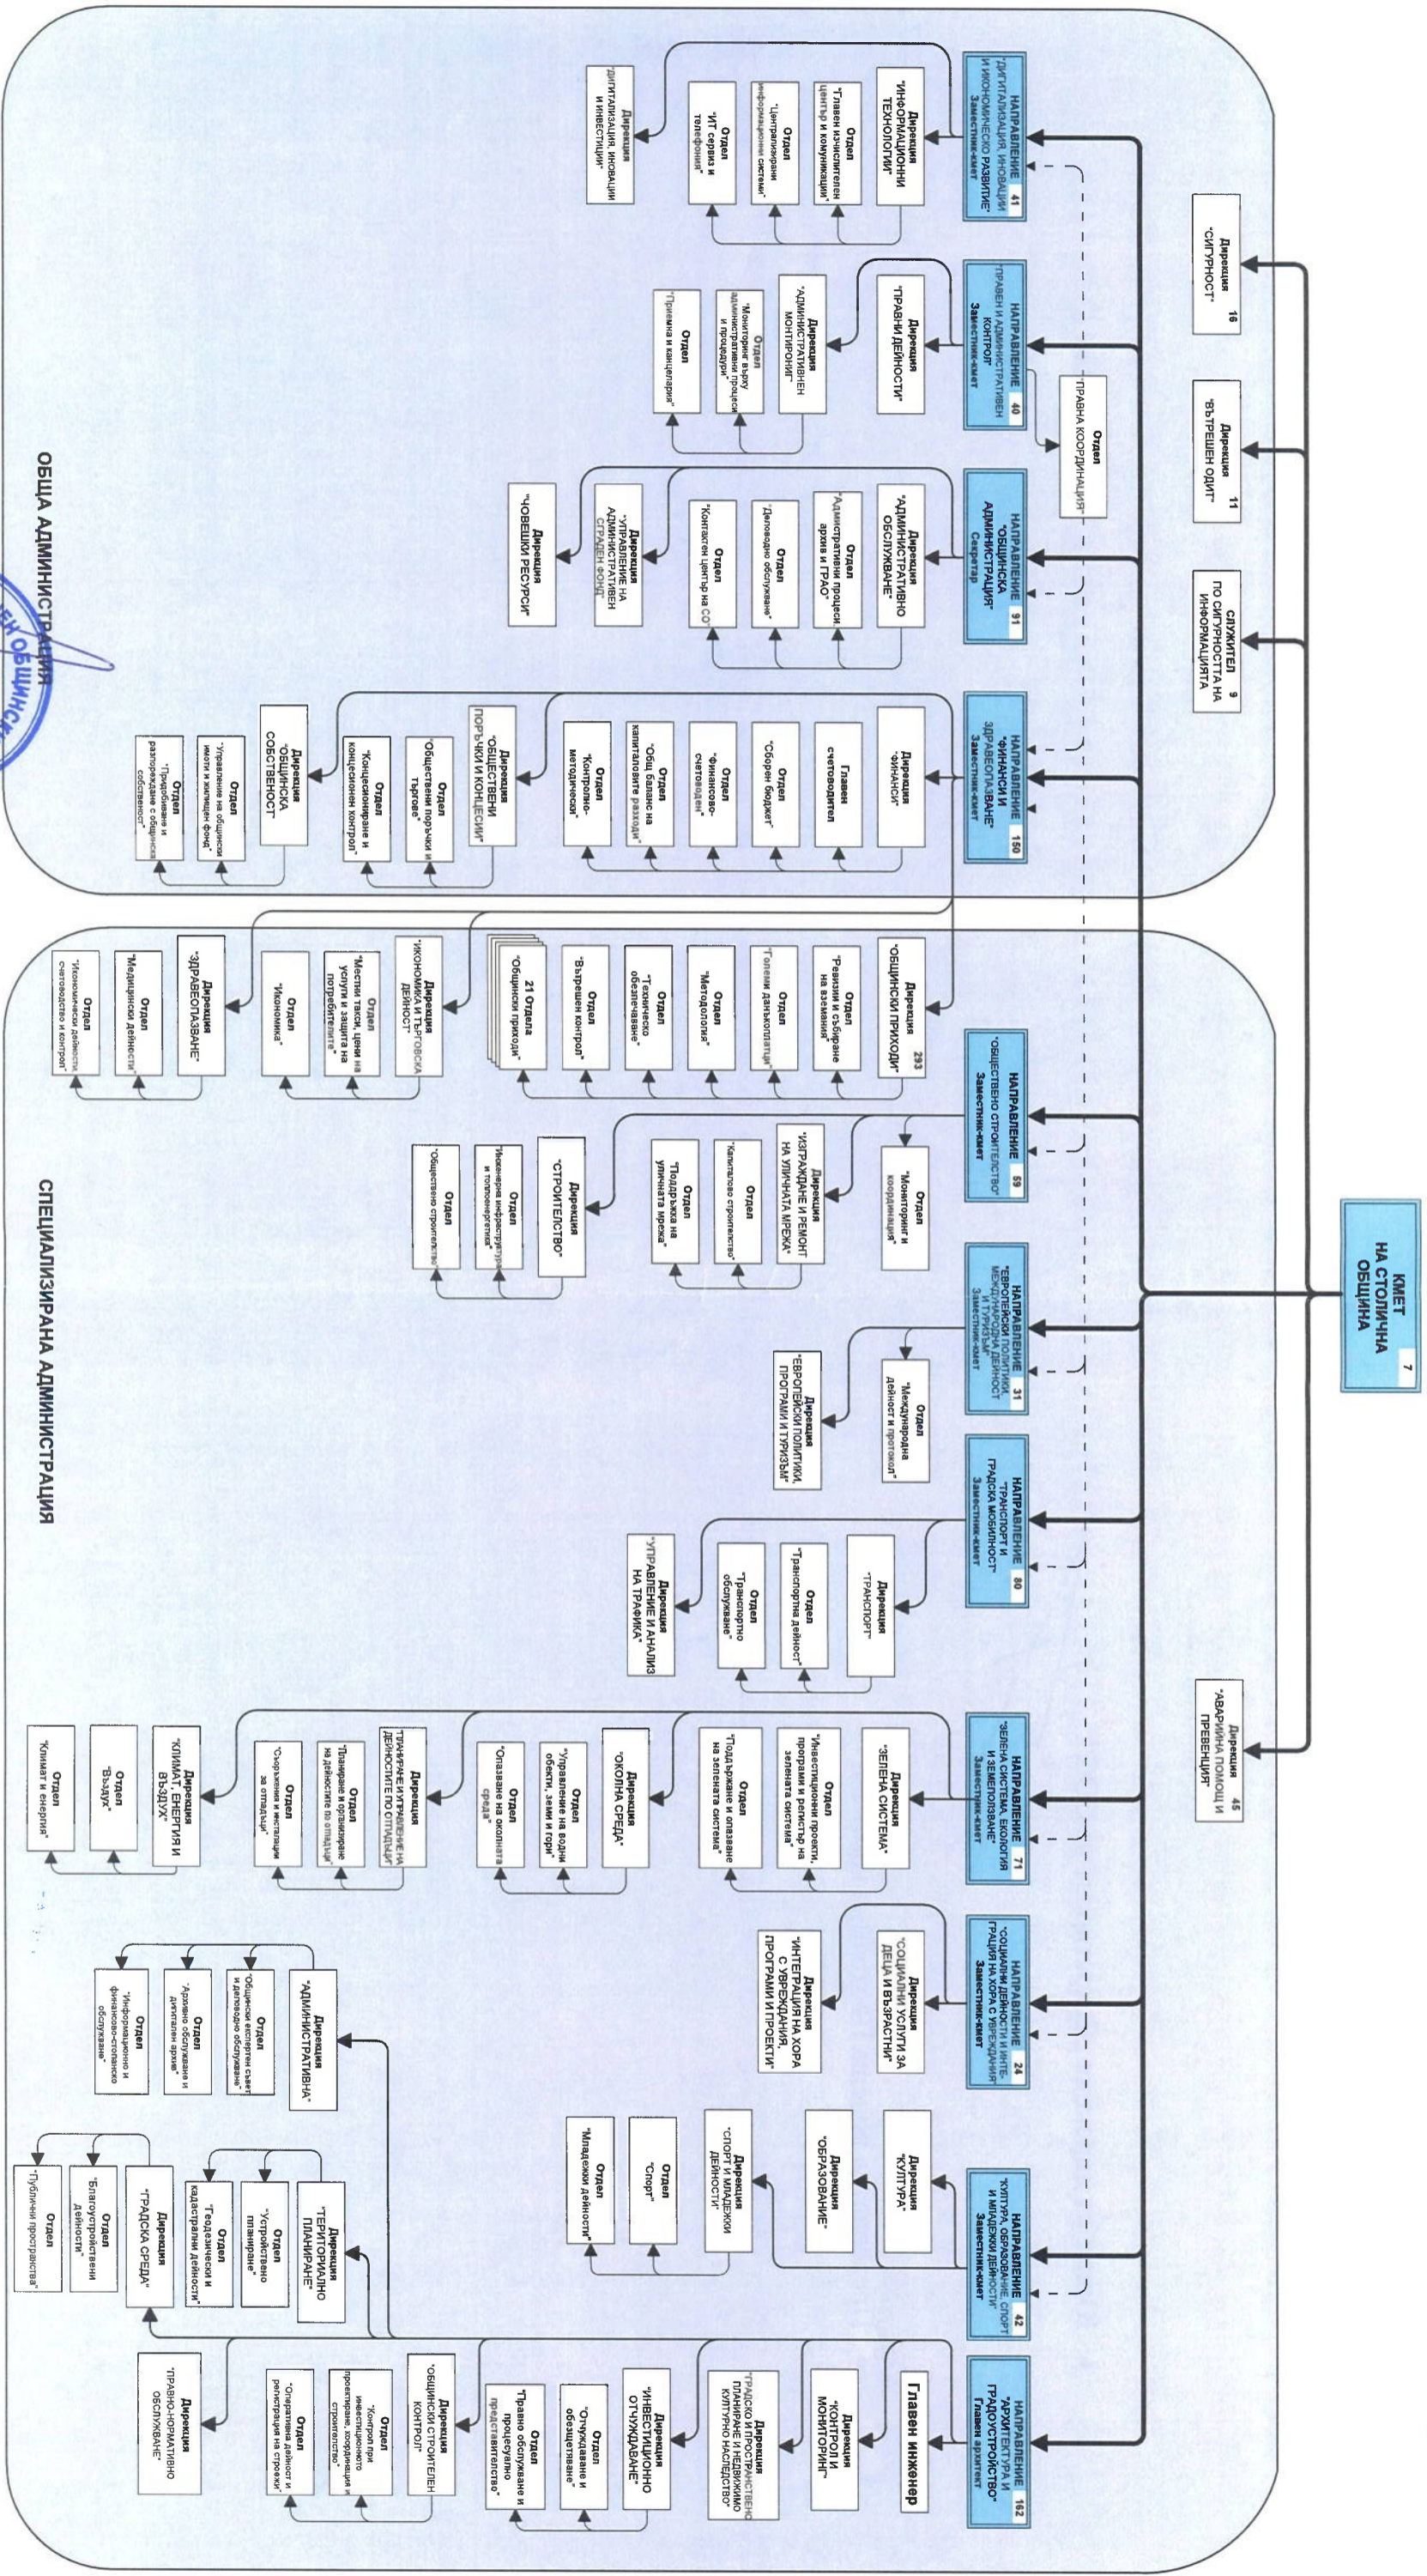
КМЕТ НА СТОЛИЧНА ОБЩИНА 7

Дирекция "СИГУРНОСТ" 16

Дирекция "ВЪТРЕШЕН ОДИТ" 11

СЛУЖИТЕЛ ПО СИГУРНОСТТА НА ИНФОРМАЦИЯТА 9

Дирекция "АВАРИЙНА ПОМОЩ И ПРЕВЕНЦИЯ" 45

ОБЩА АДМИНИСТРАЦИЯ

НАПРАВЛЕНИЕ "ДИГИТАЛИЗАЦИЯ, ИНОВАЦИИ И ИКОНОМИЧЕСКО РАЗВИТИЕ" Заместник-кмет 41

Дирекция "ИНФОРМАЦИОННИ ТЕХНОЛОГИИ"

Отдел "Главен изчислителен център и комуникации"

Отдел "Централизирани информационни системи"

Отдел "ИТ сервиз и телефонни"

Дирекция "ДИГИТАЛИЗАЦИЯ, ИНОВАЦИИ И ИНВЕСТИЦИИ"

НАПРАВЛЕНИЕ "ПРАВЕН И АДМИНИСТРАТИВЕН КОНТРОЛ" Заместник-кмет 40

Отдел "ПРАВНА КООРДИНАЦИЯ"

Дирекция "ПРАВНИ ДЕЙНОСТИ"

Дирекция "АДМИНИСТРАТИВЕН МОНИТОРИНГ"

Отдел "Мониторинг върху административните процеси и процедури"

Отдел "Приемна и канцелария"

НАПРАВЛЕНИЕ "ОБЩИНСКА АДМИНИСТРАЦИЯ" Секретар 91

Дирекция "АДМИНИСТРАТИВНО ОБСЛУЖВАНЕ"

Отдел "Административни процеси архив и ГРАО"

Отдел "Деловодно обслужване"

Отдел "Контактен център на СО"

Дирекция "УПРАВЛЕНИЕ НА АДМИНИСТРАТИВЕН СГРАДЕН ФОНД"

Дирекция "ЧОВЕШКИ РЕСУРСИ"

НАПРАВЛЕНИЕ "ФИНАНСИ И ЗДРАВЕОПАЗВАНЕ" Заместник-кмет 150

Дирекция "ФИНАНСИ"

Главен счетоводител

Отдел "Сборен бюджет"

Отдел "Финансово-счетоводен"

Отдел "Общ баланс на капиталовите разходи"

Отдел "Контролно-методически"

Дирекция "ОБЩЕСТВЕНИ ПОРЪЧКИ И КОНЦЕСИИ"

Отдел "Обществени поръчки и търгове"

Отдел "Концесиониране и концесионен контрол"

Дирекция "ОБЩИНСКА СОБСТВЕНОСТ"

Отдел "Управление на общински имоти и жилищен фонд"

Отдел "Придобиване и разпореждане с общинска собственост"

СПЕЦИАЛИЗИРАНА АДМИНИСТРАЦИЯ

Дирекция "ОБЩИНСКИ ПРИХОДИ" 293

Отдел "Ревизии и събиране на вземания"

Отдел "Големи данъкоплатци"

Отдел "Методология"

Отдел "Техническо обезпечаване"

Отдел "Вътрешен контрол"

21 Отдела "Общински приходи"

Дирекция "ИКОНОМИКА И ТЪРГОВСКА ДЕЙНОСТ"

Отдел "Местни такси, цени на услуги и защита на потребителите"

Отдел "Икономика"

Дирекция "ЗДРАВЕОПАЗВАНЕ"

Отдел "Медицински дейности"

Отдел "Икономически дейности, счетоводство и контрол"

НАПРАВЛЕНИЕ "ОБЩЕСТВЕНО СТРОИТЕЛСТВО" Заместник-кмет 59

Отдел "Мониторинг и координация"

Дирекция "ИЗГРАЖДАНЕ И РЕМОНТ НА УЛИЧНАТА МРЕЖА"

Отдел "Капитално строителство"

Отдел "Поддръжка на уличната мрежа"

Дирекция "СТРОИТЕЛСТВО"

Отдел "Инженерна инфраструктура и топлоенергетика"

Отдел "Обществено строителство"

НАПРАВЛЕНИЕ "ЕВРОПЕЙСКИ ПОЛИТИКИ, МЕЖДУНАРОДНА ДЕЙНОСТ И ТУРИЗЪМ" Заместник-кмет 31

Отдел "Международна дейност и протокол"

Дирекция "ЕВРОПЕЙСКИ ПОЛИТИКИ, ПРОГРАМИ И ТУРИЗЪМ"

НАПРАВЛЕНИЕ "ТРАНСПОРТ И ГРАДСКА МОБИЛНОСТ" Заместник-кмет 80

Дирекция "ТРАНСПОРТ"

Отдел "Транспортна дейност"

Отдел "Транспортно обслужване"

Дирекция "УПРАВЛЕНИЕ И АНАЛИЗ НА ТРАФИКА"

НАПРАВЛЕНИЕ "ЗЕЛЕНА СИСТЕМА, ЕКОЛОГИЯ И ЗЕМЕПОЛЗВАНЕ" Заместник-кмет 71

Дирекция "ЗЕЛЕНА СИСТЕМА"

Отдел "Инвестиционни проекти, програми и регистър на зелената система"

Отдел "Поддържане и опазване на зелената система"

Дирекция "ОКОЛНА СРЕДА"

Отдел "Управление на водни обекти, земи и гори"

Отдел "Опазване на околната среда"

Дирекция "ТРЕТИРАНЕ И УПРАВЛЕНИЕ НА ДЕЙНОСТИТЕ ПО ОТПАДЪЦИ"

Отдел "Планиране и организиране на дейностите по отпадъци"

Отдел "Съоръжения и инсталации за отпадъци"

Дирекция "КЛИМАТ, ЕНЕРГИЯ И ВЪЗДУХ"

Отдел "Въздух"

Отдел "Климат и енергия"

НАПРАВЛЕНИЕ "СОЦИАЛНИ ДЕЙНОСТИ И ИНТЕГРАЦИЯ НА ХОРА С УВРЕЖДАНИЯ" Заместник-кмет 24

Дирекция "СОЦИАЛНИ УСЛУГИ ЗА ДЕЦА И ВЪЗРАСТНИ"

Дирекция "ИНТЕГРАЦИЯ НА ХОРА С УВРЕЖДАНИЯ, ПРОГРАМИ И ПРОЕКТИ"

НАПРАВЛЕНИЕ "КУЛТУРА, ОБРАЗОВАНИЕ, СПОРТ И МЛАДЕЖКИ ДЕЙНОСТИ" Заместник-кмет 42

Дирекция "КУЛТУРА"

Дирекция "ОБРАЗОВАНИЕ"

Дирекция "СПОРТ И МЛАДЕЖКИ ДЕЙНОСТИ"

Отдел "Спорт"

Отдел "Младежки дейности"

НАПРАВЛЕНИЕ "АРХИТЕКТУРА И ГРАДОУСТРОЙСТВО" Главен архитект 162

Главен инженер

Дирекция "КОНТРОЛ И МОНИТОРИНГ"

Дирекция "ГРАДСКО И ПРОСТРАНСТВЕНО ПЛАНИРАНЕ И НЕДВИЖИМО КУЛТУРНО НАСЛЕДСТВО"

Дирекция "ИНВЕСТИЦИОННО ОТЧУЖДАВАНЕ"

Отдел "Отчуждаване и обезщетяване"

Отдел "Правно обслужване и процесуално представителство"

Дирекция "ОБЩИНСКИ СТРОИТЕЛЕН КОНТРОЛ"

Отдел "Контрол при инвестиционното проектиране, координация и строителство"

Отдел "Оперативна дейност и регистрация на строежи"

Дирекция "ПРАВНО-НОРМАТИВНО ОБСЛУЖВАНЕ"

Дирекция "АДМИНИСТРАТИВНА"

Отдел "Общински експертен съвет и деловодно обслужване"

Отдел "Архивно обслужване и дигитален архив"

Отдел "Информационно и финансово-стопанско обслужване"

Дирекция "ТЕРИТОРИАЛНО ПЛАНИРАНЕ"

Отдел "Устройствено планиране"

Отдел "Геодезически и кадастрални дейности"

Дирекция "ГРАДСКА СРЕДА"

Отдел "Благоустройствени дейности"

Отдел "Публични пространства"

СТОЛИЧНА ОБЩИНА